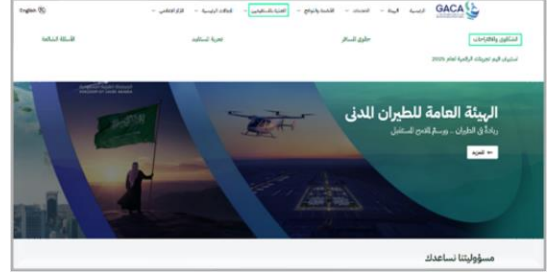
English

GACA

الرئيسية الهيئة الخدمات الأنظمة واللوائح الخدمة بالمستفيدين إيجارات الرئيسية الأثر الاجتماعي

الشكاوى والاقتراحات حقوق المسافر تجربة المستفيد الأسئلة الشائعة

استبيان قياس تجربات الرقمية لعام 2025

الهيئة العامة للطيران المدني

ريادة في الطيران .. ورسم ملامح المستقبل

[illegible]

مسؤوليتنا تساعدك